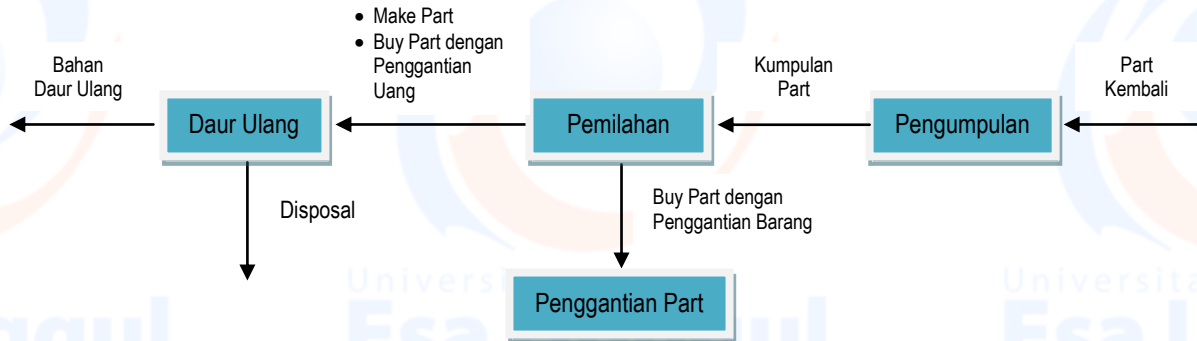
• Make Part
• Buy Part dengan Penggantian Uang

Bahan Daur Ulang

Kumpulan Part

Part Kembali

Daur Ulang

Pemilahan

Pengumpulan

Disposal

Buy Part dengan Penggantian Barang

Penggantian Part

Universitas Esa Unggul

Universitas Esa Unggul